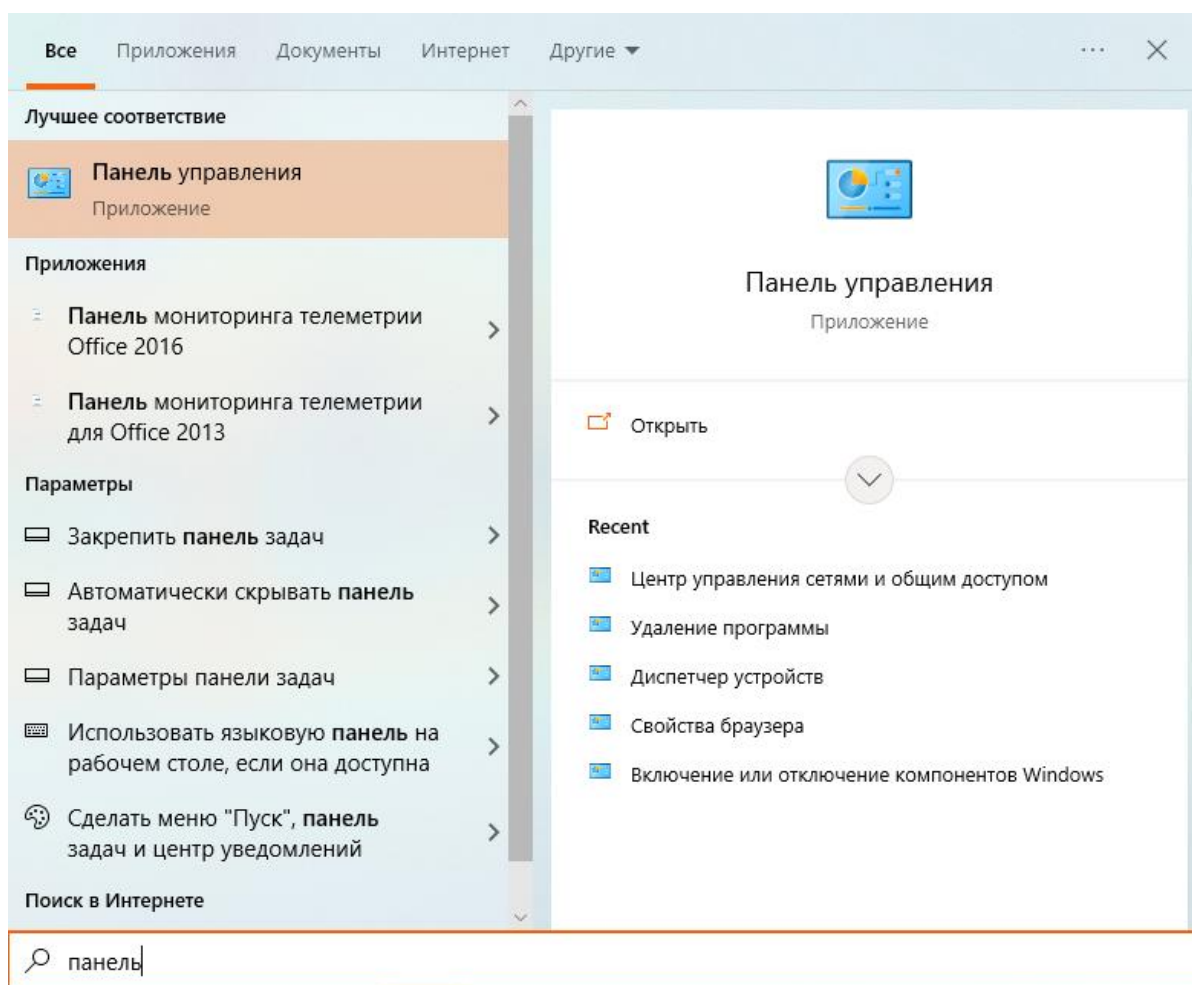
Все Приложения Документы Интернет Другие ▼ ··· ✕

Лучшее соответствие

Панель управления
Приложение

Приложения

Панель мониторинга телеметрии Office 2016 >

Панель мониторинга телеметрии для Office 2013 >

Параметры

Закрепить панель задач >

Автоматически скрывать панель задач >

Параметры панели задач >

Использовать языковую панель на рабочем столе, если она доступна >

Сделать меню "Пуск", панель задач и центр уведомлений >

Поиск в Интернете

Панель управления
Приложение

Открыть

Recent

Центр управления сетями и общим доступом

Удаление программы

Диспетчер устройств

Свойства браузера

Включение или отключение компонентов Windows

панель